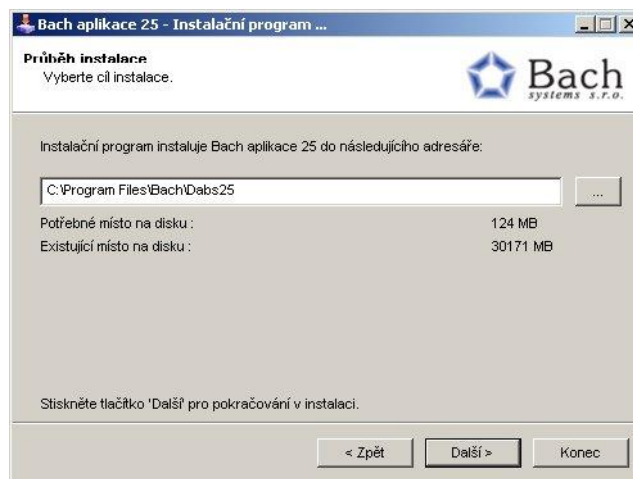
Bach aplikace 25 - Instalační program ...

Průběh instalace
Vyberte cíl instalace.

Bach
systems s.r.o.

Instalační program instaluje Bach aplikace 25 do následujícího adresáře:

C:\Program Files\Bach\Dabs25

...

| Potřebné místo na disku : | 124 MB |
|---|---|
| Existující místo na disku : | 30171 MB |

Stiskněte tlačítko 'Další' pro pokračování v instalaci.

< Zpět
Další >
Konec